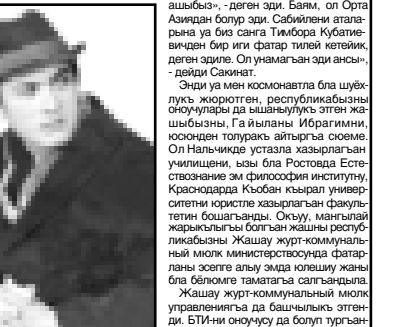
ашыбыз», - деген эди. Баям, ол Орта Азиядан болур эди. Сабийлени аталарына уа биз санга Тимбора Кубатиевчден бир иги фатар тилей кетейик, деген эдиле. Ол унамагъан эди ансы», - дейди Сакинат.

Энди уа мен космонавтла бла шуёхлукъ жюрютген, республикабызны оноучулары да ышаннгылыкъ этген жашыбызны, Гайыланы Ибрагимни, юсюнден толуракъ айтыргъа сюеме. Ол Нальчикде устазла хазырлагъан училищени, ызы бла Ростовда Естествознание эм философия институтну, Краснодарда Къобан къырал университетни юристле хазырлагъан факультетин бошагъанды. Окъуу, мангылай жарыкълыкъ болгъан кадрла республикабызны Жашау журт-коммунальный мюлк министерствосунда фатарланы эсепге алыу эмда юлешиу жаны бла бёлюмге таматагъа салгъандыла.

Жашау журт-коммунальный мюлк управлениягъа да башчылыкъ этгенди. БТИ-ни оноучусу да болуп тургъан-